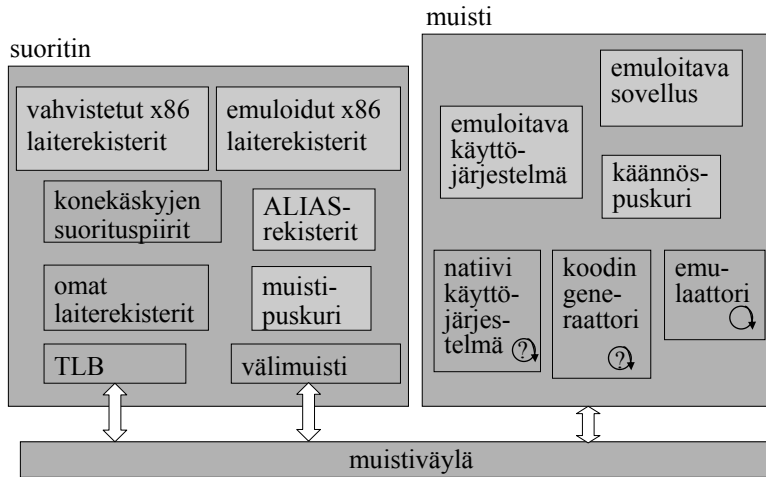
muisti

suoritin

vahvistetut x86 laiterekisterit

emuloidut x86 laiterekisterit

konekäskyjen suorituspiirit

ALIAS-rekisterit

omat laiterekisterit

muisti-puskuri

TLB

välimuisti

emuloitava sovellus

emuloitava käyttö-järjestelmä

käännös-puskuri

natiivi käyttö-järjes-telmä

koodin gene-raattori

emu-laattori

muistiväylä